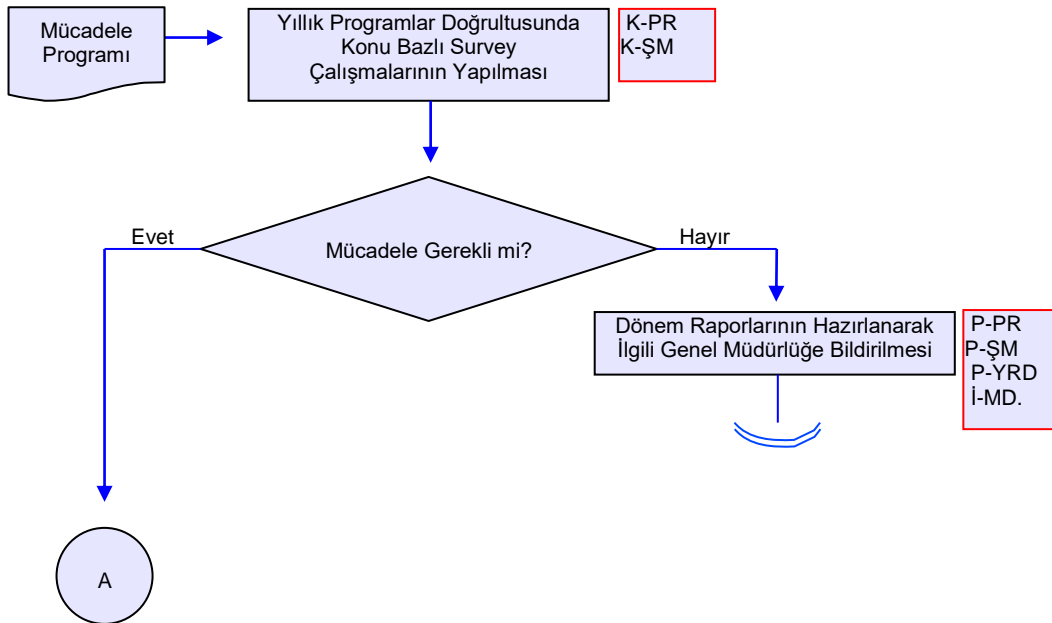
Mücadele Programı

Yıllık Programlar Doğrultusunda Konu Bazlı Survey Çalışmalarının Yapılması

K-PR
K-ŞM

Evet

Mücadele Gerekli mi?

Hayır

Dönem Raporlarının Hazırlanarak İlgili Genel Müdürlüğe Bildirilmesi

P-PR
P-ŞM
P-YRD
İ-MD.

A